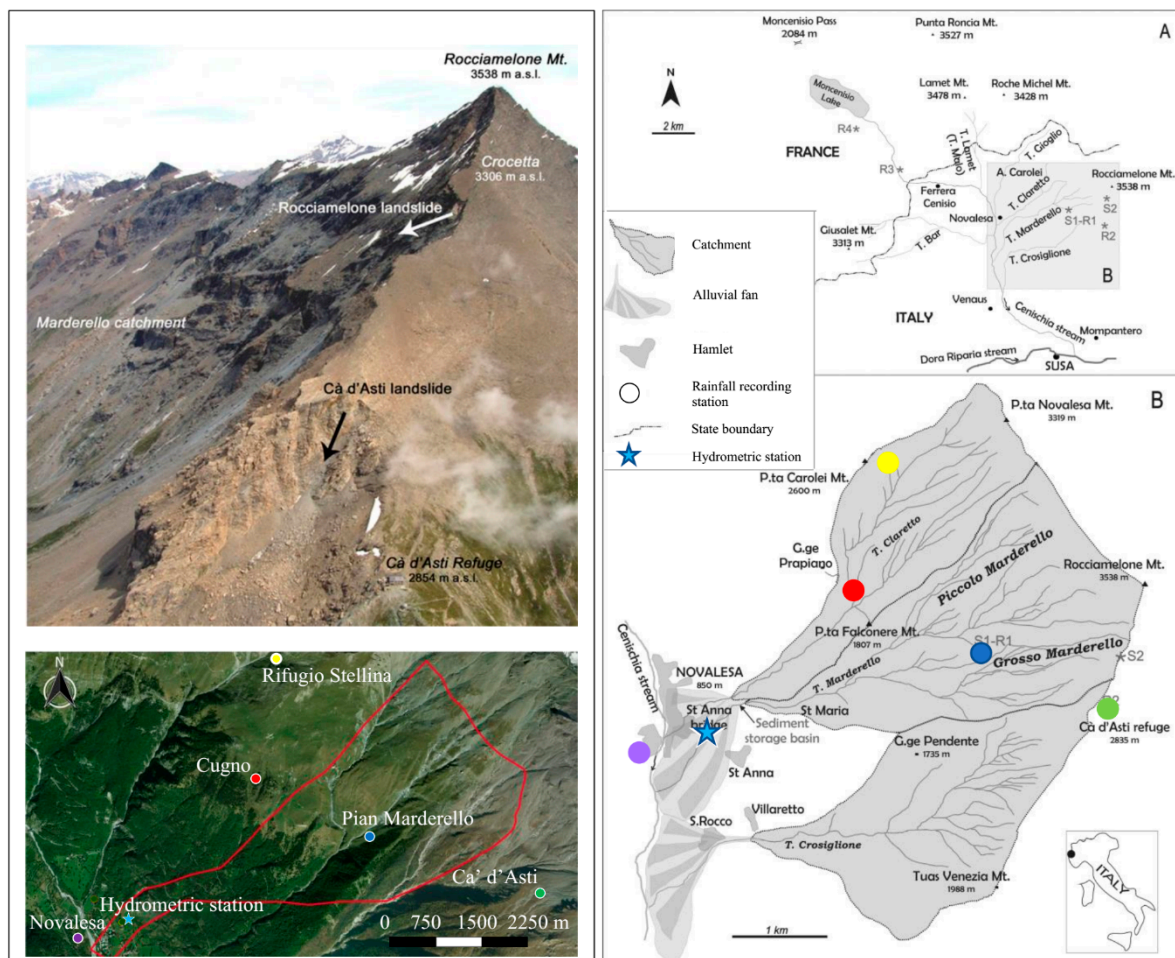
Rocciamelone Mt.
3538 m a.s.l.

Crocetta
3306 m a.s.l.

Rocciamelone landslide

Marderello catchment

Cà d'Asti landslide

Cà d'Asti Refuge
2854 m a.s.l.

N

Rifugio Stellina

Cugno

Pian Marderello

Ca' d'Asti

Novalesa

Hydrometric station

0 750 1500 2250 m

A

Moncenisio Pass
2084 m

Punta Roncia Mt.
3527 m

N

2 km

Moncenisio Lake

Lamet Mt.
3478 m

Roche Michel Mt.
3428 m

R4

FRANCE

R3

T. Lamet (T. Malo)

T. Gioglio

A. Carolei

Rocciamelone Mt.
3538 m

Ferrera Cenisio

T. Claretto

S2

Novalesa

T. Marderello

S1-R1

R2

Giusalet Mt.
3313 m

T. Bar

T. Crosiglione

B

Catchment

Alluvial fan

Hamlet

Rainfall recording station

State boundary

Hydrometric station

Venaus

ITALY

Cenischia stream

Mompantero

Dora Riparia stream

SUSA

B

P.ta Novalesa Mt.
3319 m

P.ta Carolei Mt.
2600 m

T. Claretto

G.ge Prapiano

Piccolo Marderello

Rocciamelone Mt.
3538 m

P.ta Falconere Mt.
1807 m

S1-R1

Grosso Marderello

S2

Cenischia stream

NOVALESA
850 m

T. Marderello

St Anna bridge

Sediment storage basin

St Maria

Cà d'Asti refuge
2835 m

G.ge Pendente
1735 m

St Anna

S.Rocco

Villaretto

T. Crosiglione

Tuas Venezia Mt.
1988 m

ITALY

1 km